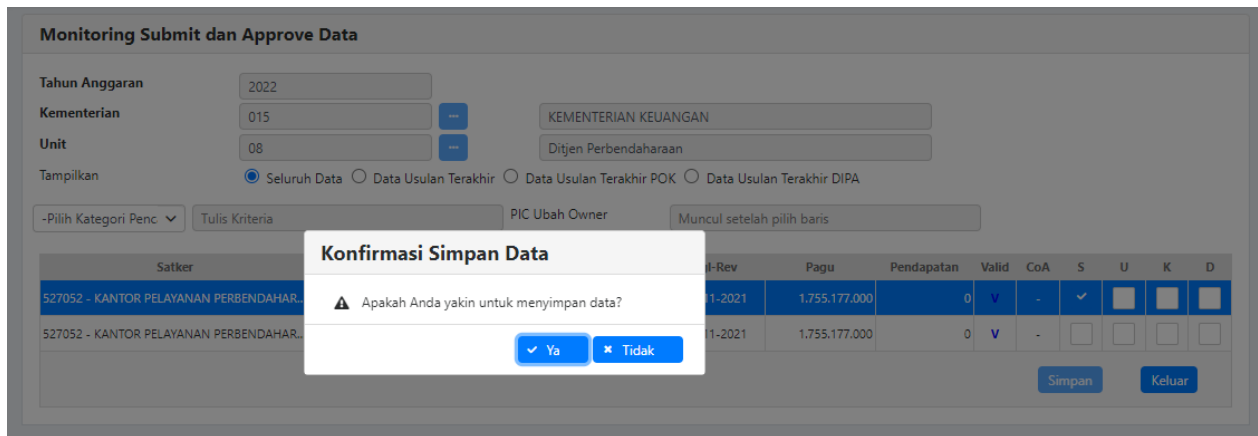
Monitoring Submit dan Approve Data

Tahun Anggaran 2022

Kementerian 015 ... KEMENTERIAN KEUANGAN

Unit 08 ... Ditjen Perbendaharaan

Tampilkan Seluruh Data Data Usulan Terakhir Data Usulan Terakhir POK Data Usulan Terakhir DIPA

-Pilih Kategori Penc Tulis Kriteria PIC Ubah Owner Muncul setelah pilih baris

| Satker | | l-Rev | Pagu | Pendapatan | Valid | CoA | S | U | K | D |
|---|---|---|---|---|---|---|---|---|---|---|
| 527052 - KANTOR PELAYANAN PERBENDAHAR... | | 11-2021 | 1.755.177.000 | 0 | V | - | ✔ | | | |
| 527052 - KANTOR PELAYANAN PERBENDAHAR... | | 11-2021 | 1.755.177.000 | 0 | V | - | | | | |

Simpan Keluar

Konfirmasi Simpan Data

Apakah Anda yakin untuk menyimpan data?

Ya Tidak